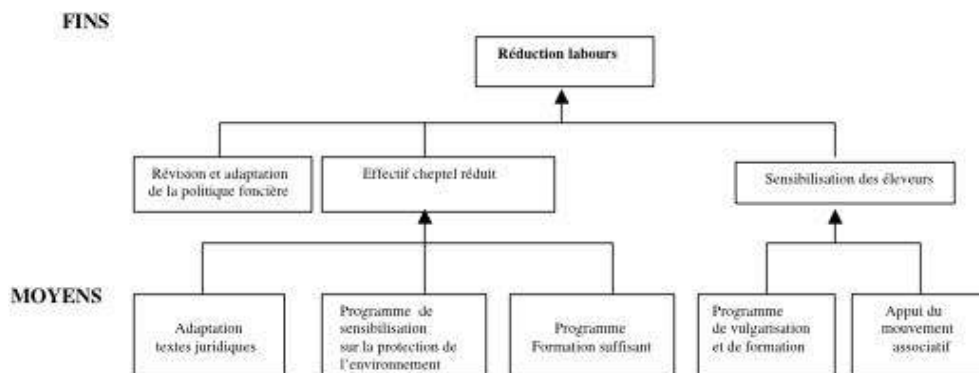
FINS

Réduction labours

Révision et adaptation de la politique foncière

Effectif cheptel réduit

Sensibilisation des éleveurs

MOYENS

Adaptation textes juridiques

Programme de sensibilisation sur la protection de l'environnement

Programme Formation suffisant

Programme de vulgarisation et de formation

Appui du mouvement associatif